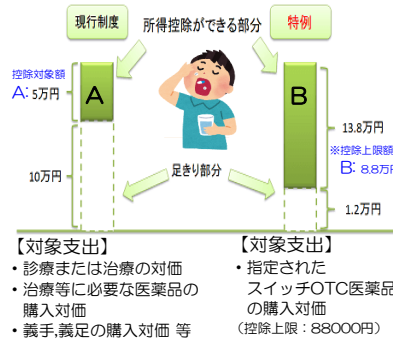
現行制度

所得控除ができる部分

特例

控除対象額
A: 5万円

A

B

13.8万円

※控除上限額
B: 8.8万円

10万円

足きり部分

1.2万円

【対象支出】
• 診療または治療の対価
• 治療等に必要な医薬品の購入対価
• 義手,義足の購入対価 等

【対象支出】
• 指定されたスイッチOTC医薬品の購入対価
（控除上限：88000円）